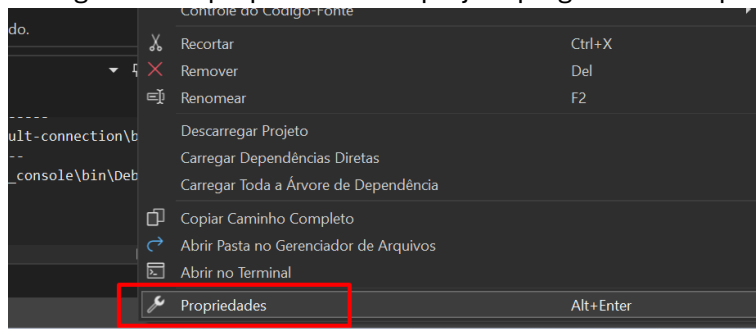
do.

ult-connection\b
--
_console\bin\Deb

Controle do Código-Fonte
Recortar Ctrl+X
Remover Del
Renomear F2
Descarregar Projeto
Carregar Dependências Diretas
Carregar Toda a Árvore de Dependência
Copiar Caminho Completo
Abrir Pasta no Gerenciador de Arquivos
Abrir no Terminal
Propriedades Alt+Enter